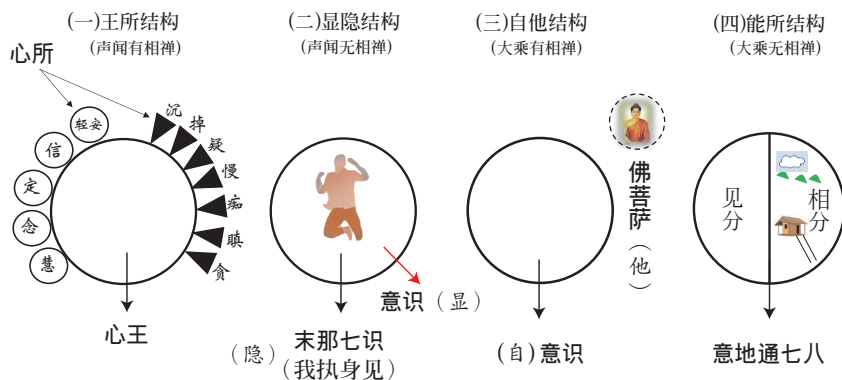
(一)王所结构
(声闻有相禅)

心所

轻安
信
定
念
慧

沉
掉
疑
慢
痴
瞋
贪

心王

(二)显隐结构
(声闻无相禅)

意识（显）

（隐）末那七识
（我执身见）

(三)自他结构
(大乘有相禅)

佛菩萨
（他）

（自）意识

(四)能所结构
(大乘无相禅)

见分
相分

意地通七八